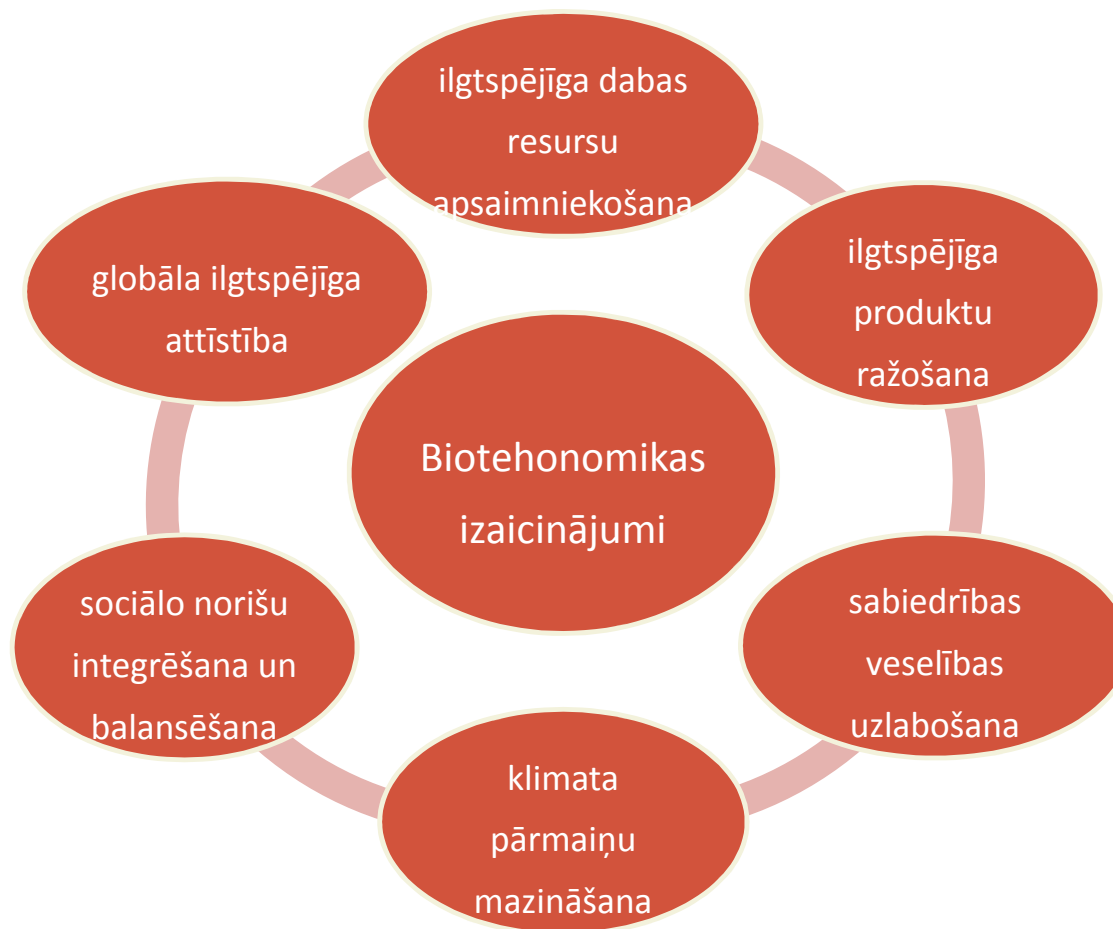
Biotehonomikas izaicinājumi

ilgtspējīga dabas resursu apsaimniekošana

ilgtspējīga produktu ražošana

sabiedrības veselības uzlabošana

klimata pārmaiņu mazināšana

sociālo norišu integrēšana un balansēšana

globāla ilgtspējīga attīstība